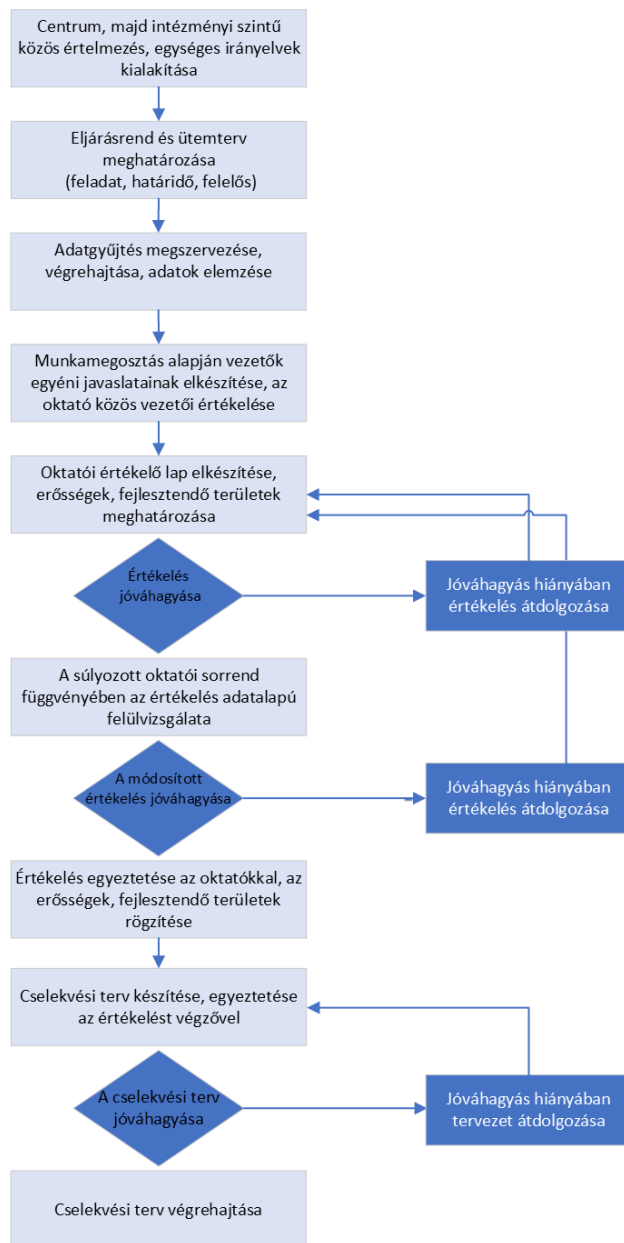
Centrum, majd intézményi szintű közös értelmezés, egységes irányelvek kialakítása

Eljárásrend és ütemterv meghatározása (feladat, határidő, felelős)

Adatgyűjtés megszervezése, végrehajtása, adatok elemzése

Munkamegosztás alapján vezetők egyéni javaslatainak elkészítése, az oktató közös vezetői értékelése

Oktatói értékelő lap elkészítése, erősségek, fejlesztendő területek meghatározása

Értékelés jóváhagyása

Jóváhagyás hiányában értékelés átdolgozása

A súlyozott oktatói sorrend függvényében az értékelés adatalapú felülvizsgálata

A módosított értékelés jóváhagyása

Jóváhagyás hiányában értékelés átdolgozása

Értékelés egyeztetése az oktatókkal, az erősségek, fejlesztendő területek rögzítése

Cselekvési terv készítése, egyeztetése az értékelést végzővel

A cselekvési terv jóváhagyása

Jóváhagyás hiányában tervezet átdolgozása

Cselekvési terv végrehajtása